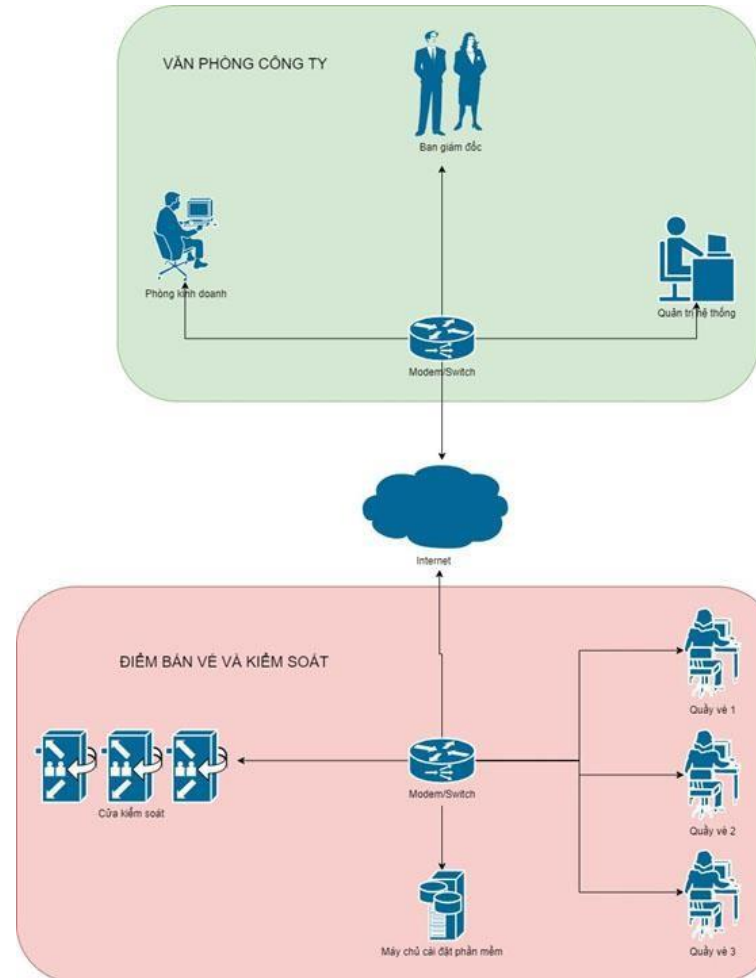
VĂN PHÒNG CÔNG TY

Ban giám đốc

Phòng kinh doanh

Quản trị hệ thống

Modem/Switch

Internet

ĐIỂM BÁN VÉ VÀ KIỂM SOÁT

Quầy vé 1

Cửa kiểm soát

Modem/Switch

Quầy vé 2

Máy chủ cài đặt phần mềm

Quầy vé 3